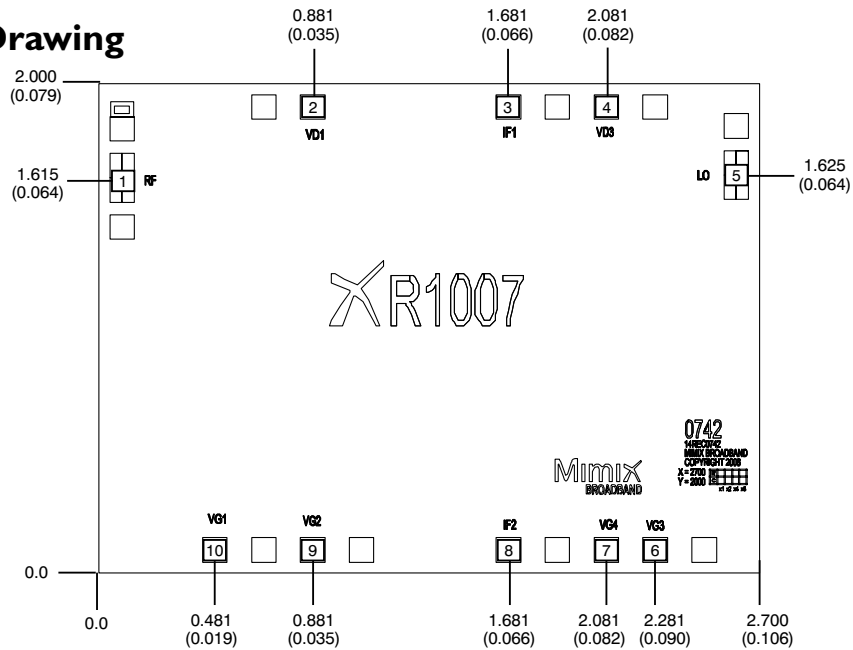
Drawing

0.881 (0.035)
1.681 (0.066)
2.081 (0.082)

2.000 (0.079)

2
VD1
3
IF1
4
VD3

1.615 (0.064)
1
RF

LO
5
1.625 (0.064)

XR1007

0742
14REC0742
MIMIX BROADBAND
COPYRIGHT 2008
X = 2700
Y = 2000

Mimix
BROADBAND

VG1
10
VG2
9
IF2
8
VG4
7
VG3
6

0.0
0.0
0.481 (0.019)
0.881 (0.035)
1.681 (0.066)
2.081 (0.082)
2.281 (0.090)
2.700 (0.106)